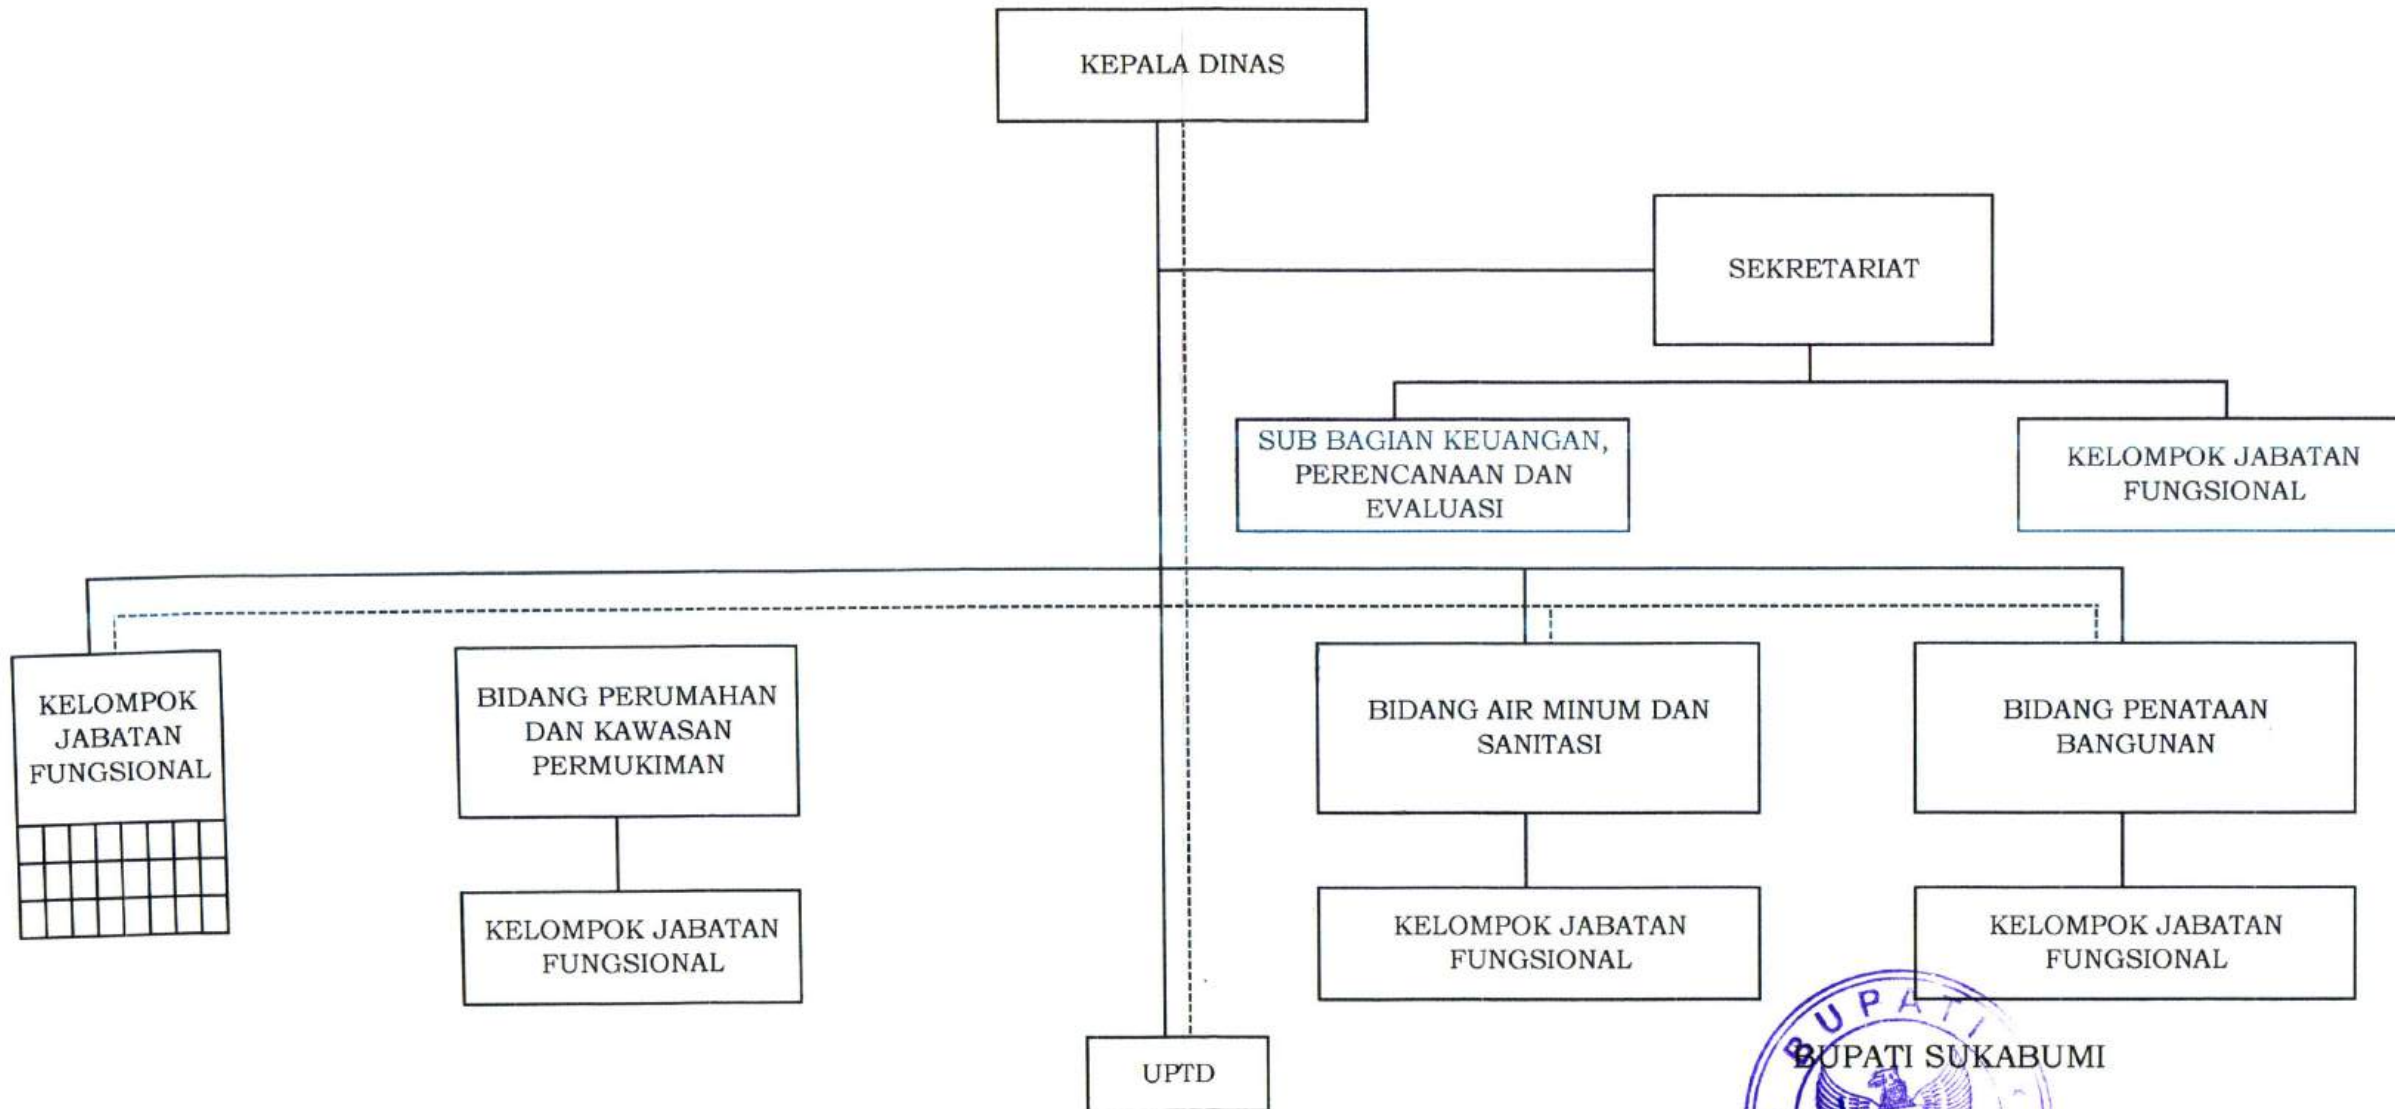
KEPALA DINAS

SEKRETARIAT

SUB BAGIAN KEUANGAN, PERENCANAAN DAN EVALUASI

KELOMPOK JABATAN FUNGSIONAL

KELOMPOK JABATAN FUNGSIONAL

BIDANG PERUMAHAN DAN KAWASAN PERMUKIMAN

KELOMPOK JABATAN FUNGSIONAL

BIDANG AIR MINUM DAN SANITASI

KELOMPOK JABATAN FUNGSIONAL

BIDANG PENATAAN BANGUNAN

KELOMPOK JABATAN FUNGSIONAL

UPTD

BUPATI
BUPATI SUKABUMI